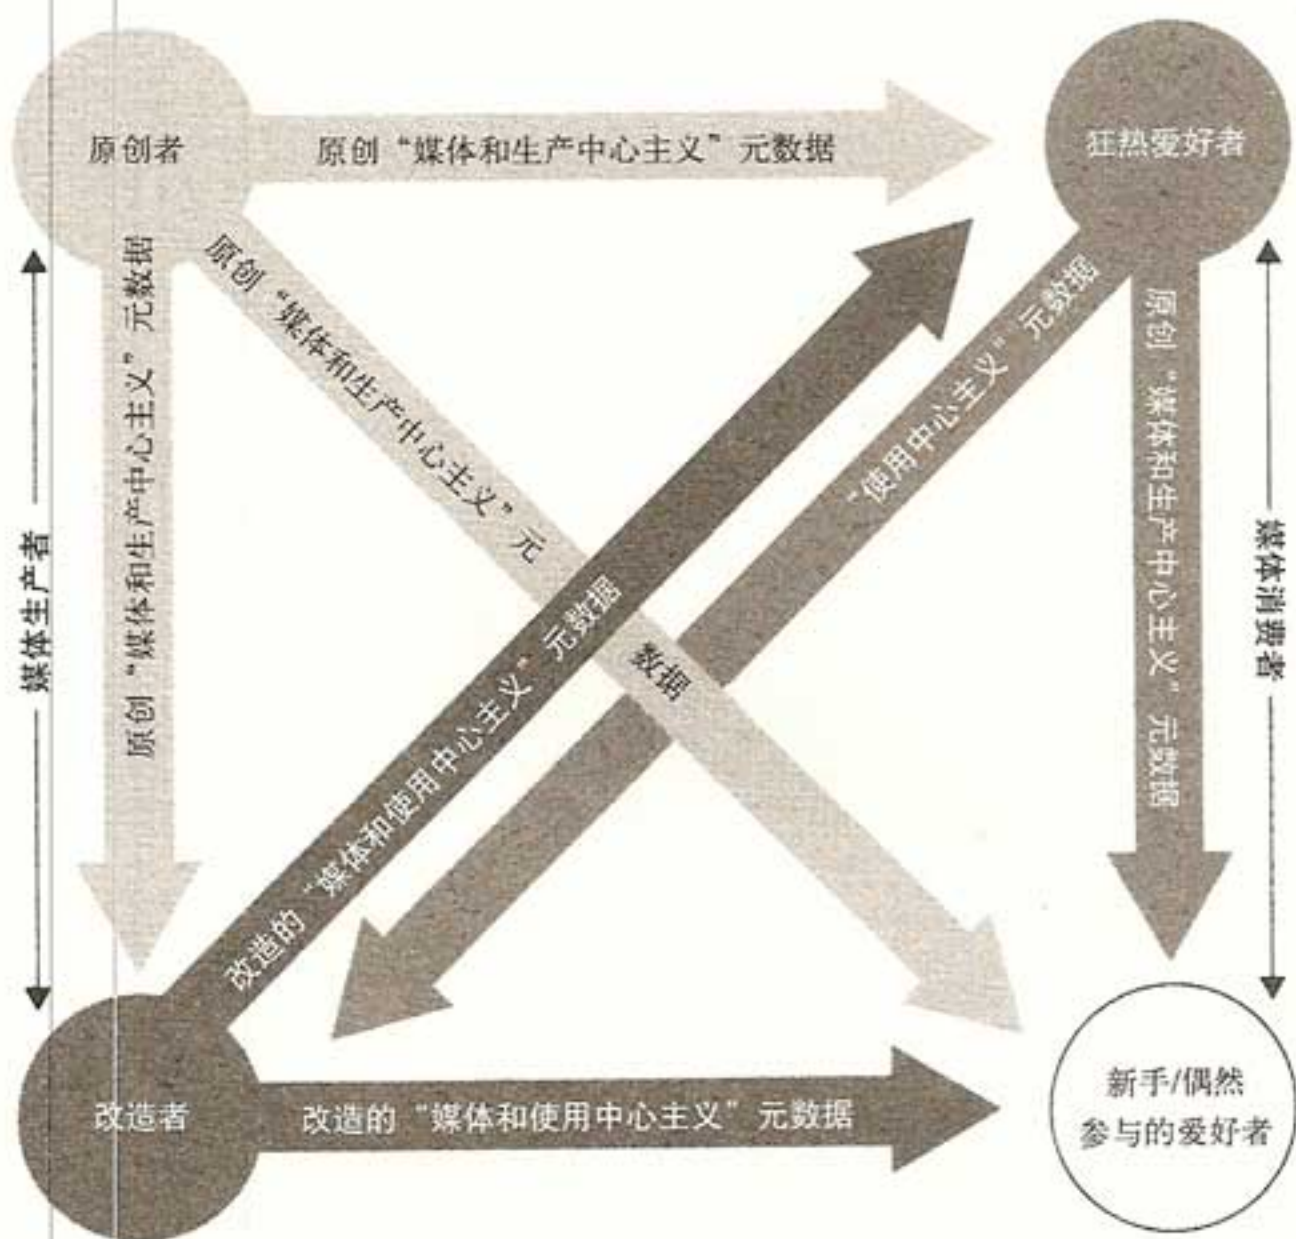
原创者

原创“媒体和生产中心主义”元数据

狂热爱好者

媒体生产者

原创“媒体和生产中心主义”元数据

原创“媒体和生产中心主义”元数据

“使用中心主义”元数据

原创“媒体和生产中心主义”元数据

媒体消费者

改造的“媒体和使用中心主义”元数据

改造者

改造的“媒体和使用中心主义”元数据

新手/偶然参与的爱好者